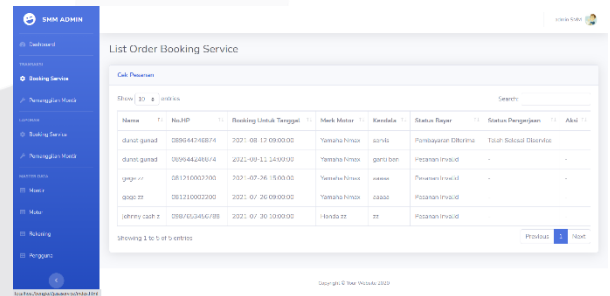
SMM ADMIN

Dashboard

TRANSAKSI

Booking Service

Penanganan Mesin

LAPORAN

Booking Service

Penanganan Mesin

MASTER DATA

Master

Motor

Keluarga

Pengguna

Admin SMM

List Order Booking Service

Cek Pesanan

Show 10 entries

Search:

| Nama | No.HP | Booking Untuk Tanggal | Merk Motor | Kendala | Status Bayar | Status Pengerjaan | Aksi |
|---|---|---|---|---|---|---|---|
| dunot gunad | 089644248674 | 2021-08-12 09:00:00 | Yamaha Nmax | ganda | Pembayaran Diterima | Telah Selesai Dikerjakan | - |
| dunot gunad | 089644248674 | 2021-08-11 14:00:00 | Yamaha Nmax | ganti ban | Pesanan Invalid | - | - |
| gege zz | 081210002200 | 2021-07-26 15:00:00 | Yamaha Nmax | aaaaa | Pesanan Invalid | - | - |
| gege zz | 081210002200 | 2021-07-26 09:00:00 | Yamaha Nmax | aaaa | Pesanan Invalid | | |
| johnny cash z | 0987653456789 | 2021-07-30 10:00:00 | Honda zz | zz | Pesanan Invalid | | |

Showing 1 to 5 of 5 entries

Previous 1 Next

Copyright © Your Website 2020

localhost/bengkel/pesanan/admin.html